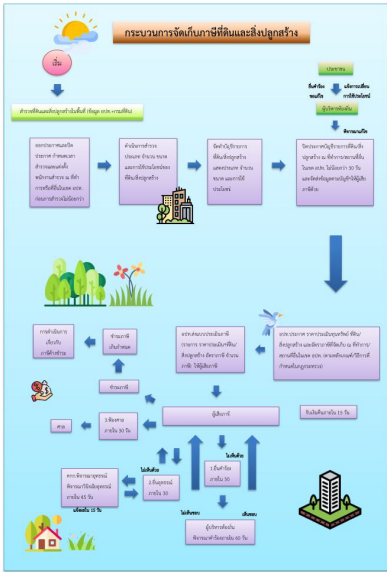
กระบวนการจัดเก็บภาษีที่ดินและสิ่งปลูกสร้าง

เริ่ม

สำรวจที่ดินและสิ่งปลูกสร้างในพื้นที่ (ข้อมูล อปท.+กรมที่ดิน)

ออกประกาศและจัดประกาศ กำหนดเวลาสำรวจและแจ้งให้เจ้าของทรัพย์สินทราบ ณ ที่ทำการที่ตั้งในเขต อปท. (ก่อนการสำรวจไม่น้อยกว่า)

ดำเนินการสำรวจ ประเภท จำนวน ขนาด และการใช้ประโยชน์ของที่ดินสิ่งปลูกสร้าง

จัดทำบัญชีรายการที่ดินสิ่งปลูกสร้าง แสดงประเภท จำนวน ขนาด และการใช้ประโยชน์

ปิดประกาศบัญชีรายการที่ดินสิ่งปลูกสร้าง ณ ที่ทำการและสถานที่อื่นในเขต อปท. ไม่น้อยกว่า 30 วัน และจัดส่งข้อมูลตามบัญชีให้ผู้เสียภาษีด้วย

ประชาชน

ขอตรวจ/แก้ไข ข้อมูล

แจ้งการเปลี่ยนการใช้ประโยชน์

ผู้บริหารท้องถิ่น

พิจารณาแก้ไข

ประกาศบัญชีราคาประเมินทุนทรัพย์ ที่ดิน/สิ่งปลูกสร้าง และอัตราภาษีที่จัดเก็บ ณ ที่ทำการ/สถานที่ที่อื่นในเขต อปท. (ตามหลักเกณฑ์/วิธีการที่กำหนดในกฎกระทรวง)

แจ้งประเมินภาษีตามแบบ (ราคาประเมินทรัพย์สิน/สิ่งปลูกสร้าง อัตราภาษี จำนวนภาษี) ให้ผู้เสียภาษี

การดำเนินการเกี่ยวกับภาษีค้างชำระ

ชำระภาษีเกินกำหนด

ชำระภาษี

ผู้เสียภาษี

รับแจ้งภายใน 15 วัน

3.ฟ้องศาลภายใน 30 วัน

ศาล

ไม่เห็นด้วย

2.อุทธรณ์ภายใน 30

1.ยื่นคำร้องภายใน 30

ไม่เห็นด้วย

คณะพิจารณาอุทธรณ์ พิจารณาวินิจฉัยอุทธรณ์ ภายใน 45 วัน

แจ้งผลใน 15 วัน

ไม่เห็นด้วย

เห็นชอบ

ผู้บริหารท้องถิ่น พิจารณาคำร้องภายใน 60 วัน